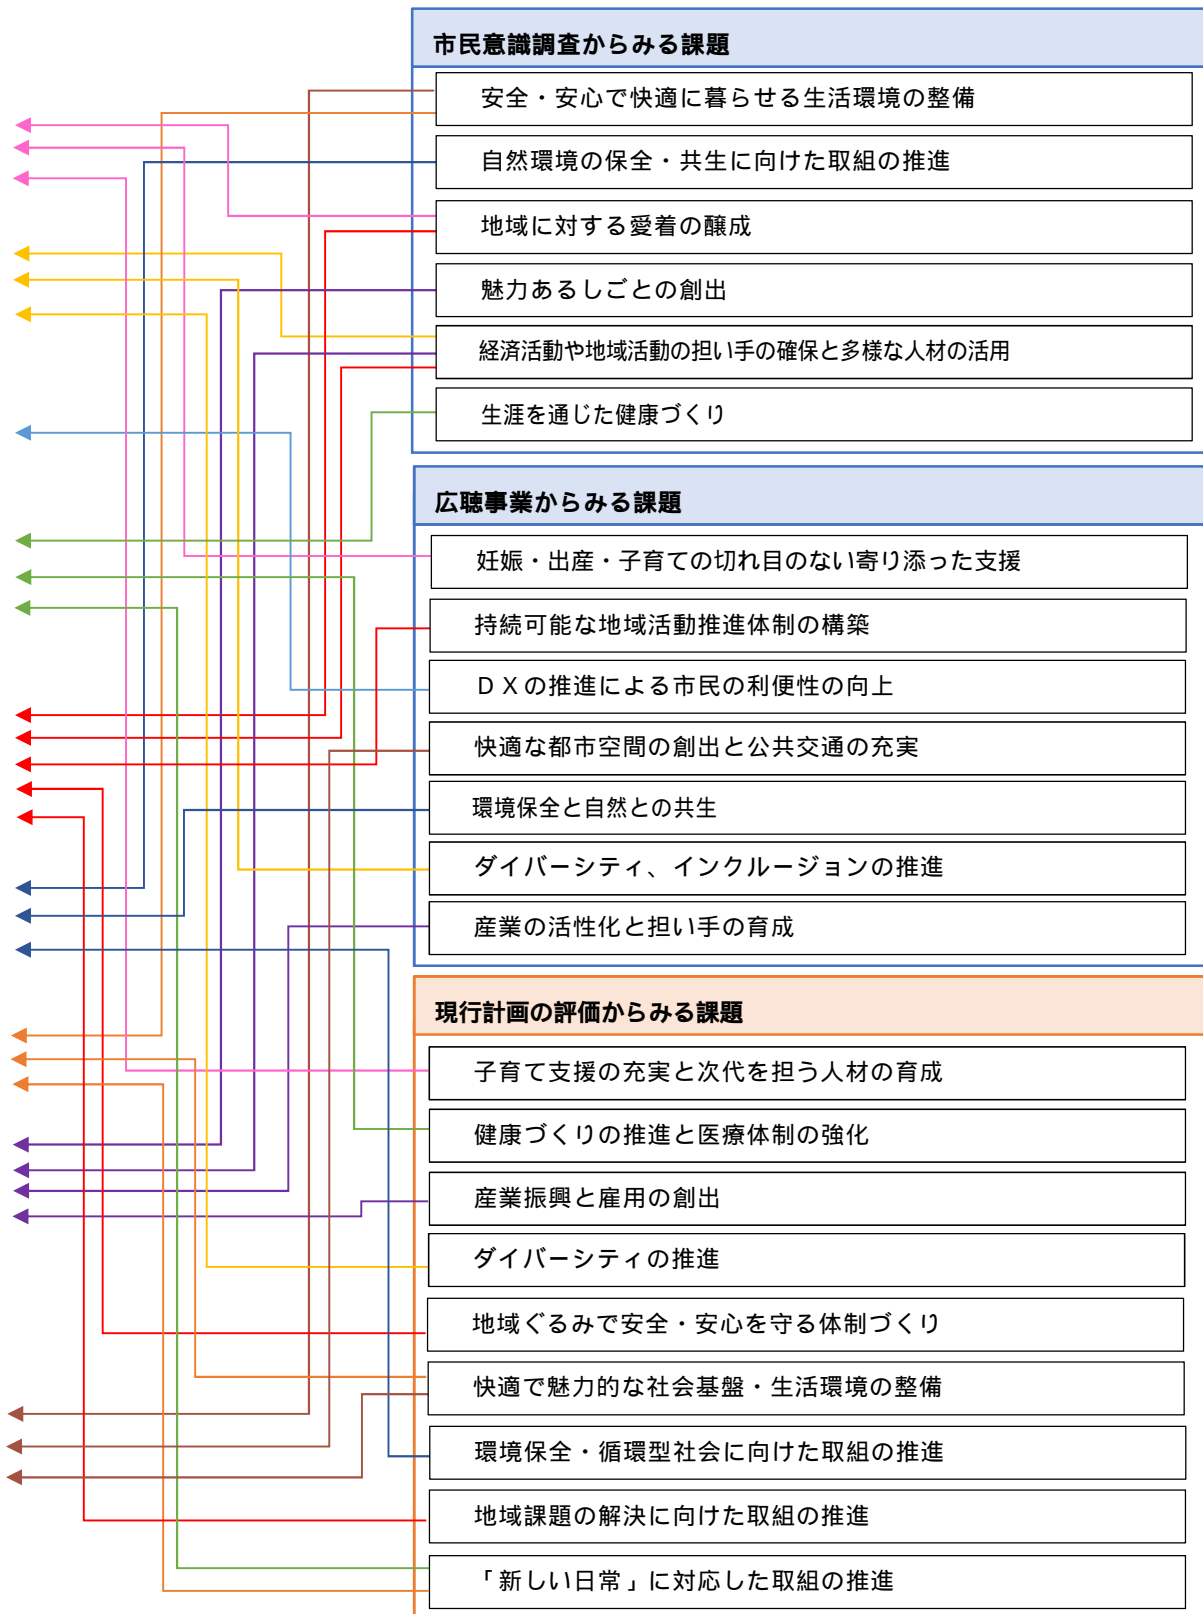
市民意識調査からみる課題

安全・安心で快適に暮らせる生活環境の整備

自然環境の保全・共生に向けた取組の推進

地域に対する愛着の醸成

魅力あるしごとの創出

経済活動や地域活動の担い手の確保と多様な人材の活用

生涯を通じた健康づくり

広聴事業からみる課題

妊娠・出産・子育ての切れ目のない寄り添った支援

持続可能な地域活動推進体制の構築

ＤＸの推進による市民の利便性の向上

快適な都市空間の創出と公共交通の充実

環境保全と自然との共生

ダイバーシティ、インクルージョンの推進

産業の活性化と担い手の育成

現行計画の評価からみる課題

子育て支援の充実と次代を担う人材の育成

健康づくりの推進と医療体制の強化

産業振興と雇用の創出

ダイバーシティの推進

地域ぐるみで安全・安心を守る体制づくり

快適で魅力的な社会基盤・生活環境の整備

環境保全・循環型社会に向けた取組の推進

地域課題の解決に向けた取組の推進

「新しい日常」に対応した取組の推進